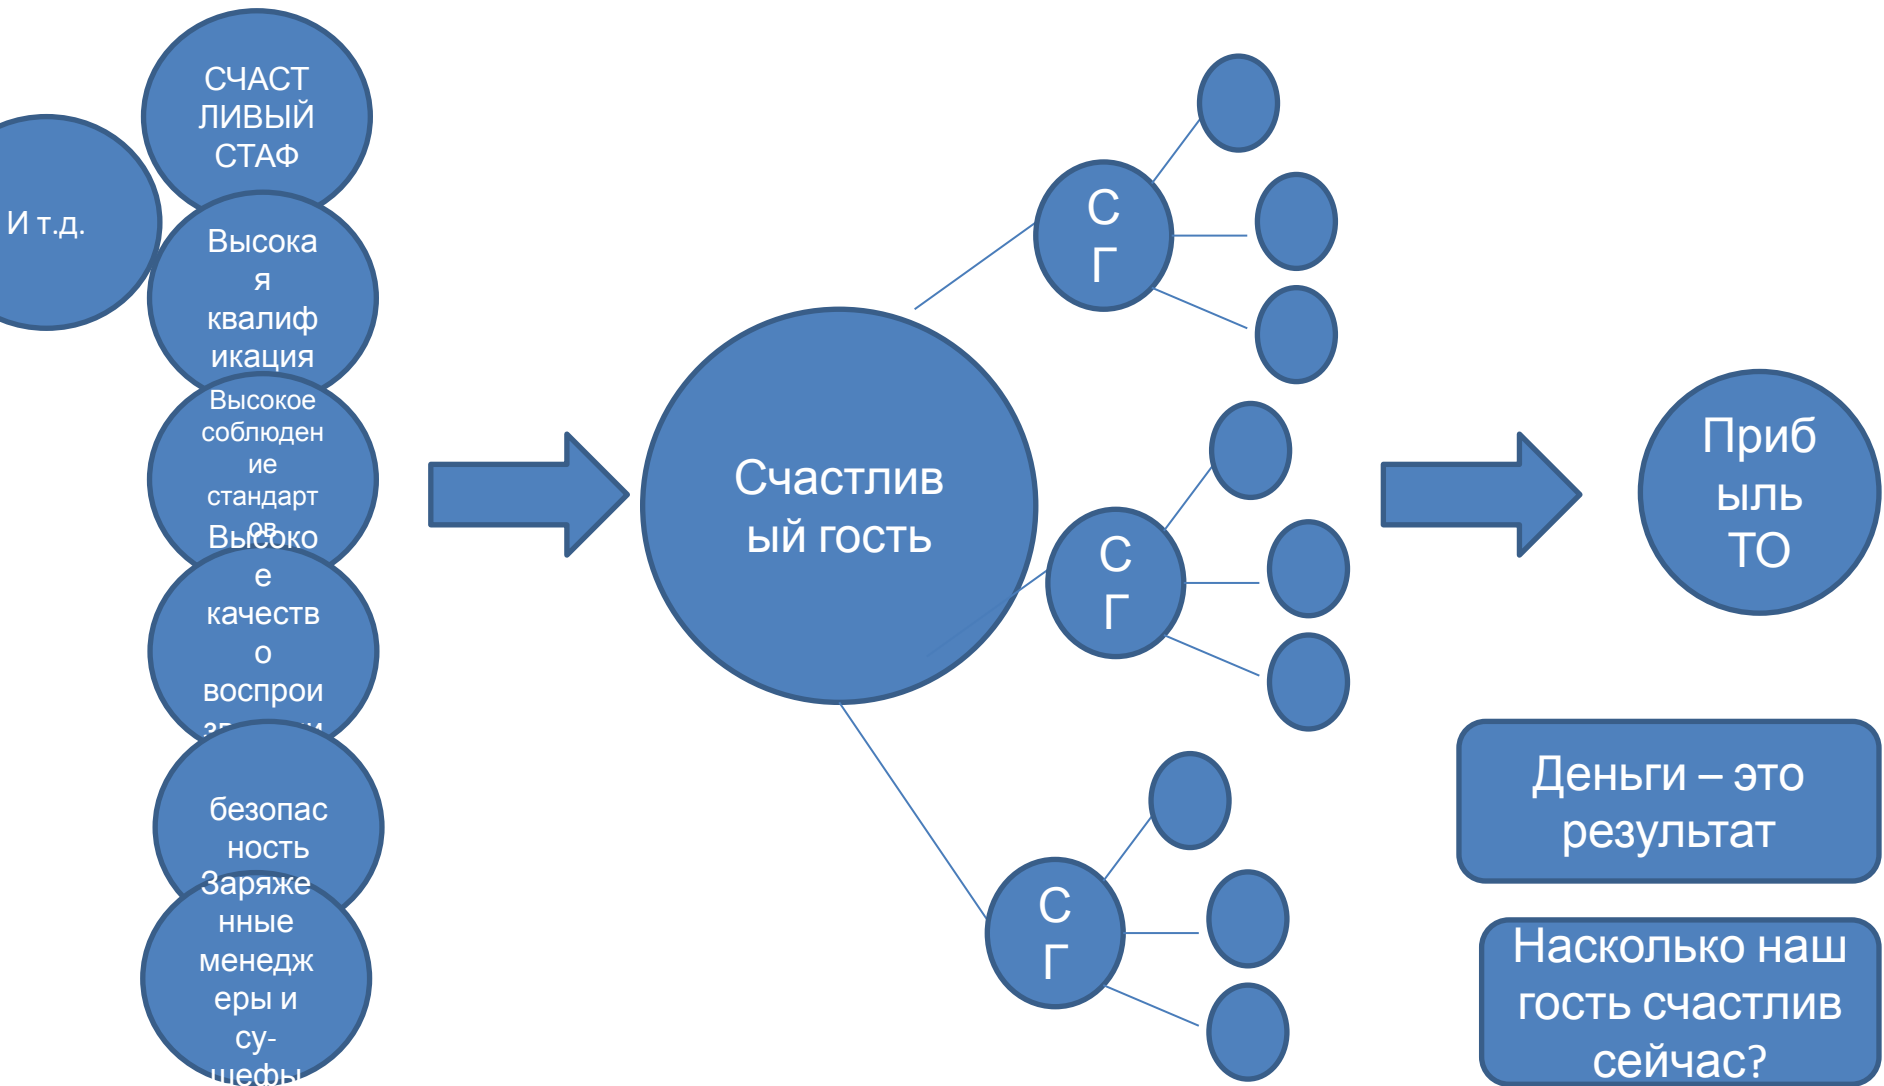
СЧАСТЛИВЫЙ СТАФ

И т.д.

Высокая квалификация

Высокое соблюдение стандартов

Высокое качество воспрои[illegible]

безопасность

Заряженные менеджеры и су-шефы

Счастливый гость

С Г

С Г

С Г

Прибыль ТО

Деньги – это результат

Насколько наш гость счастлив сейчас?